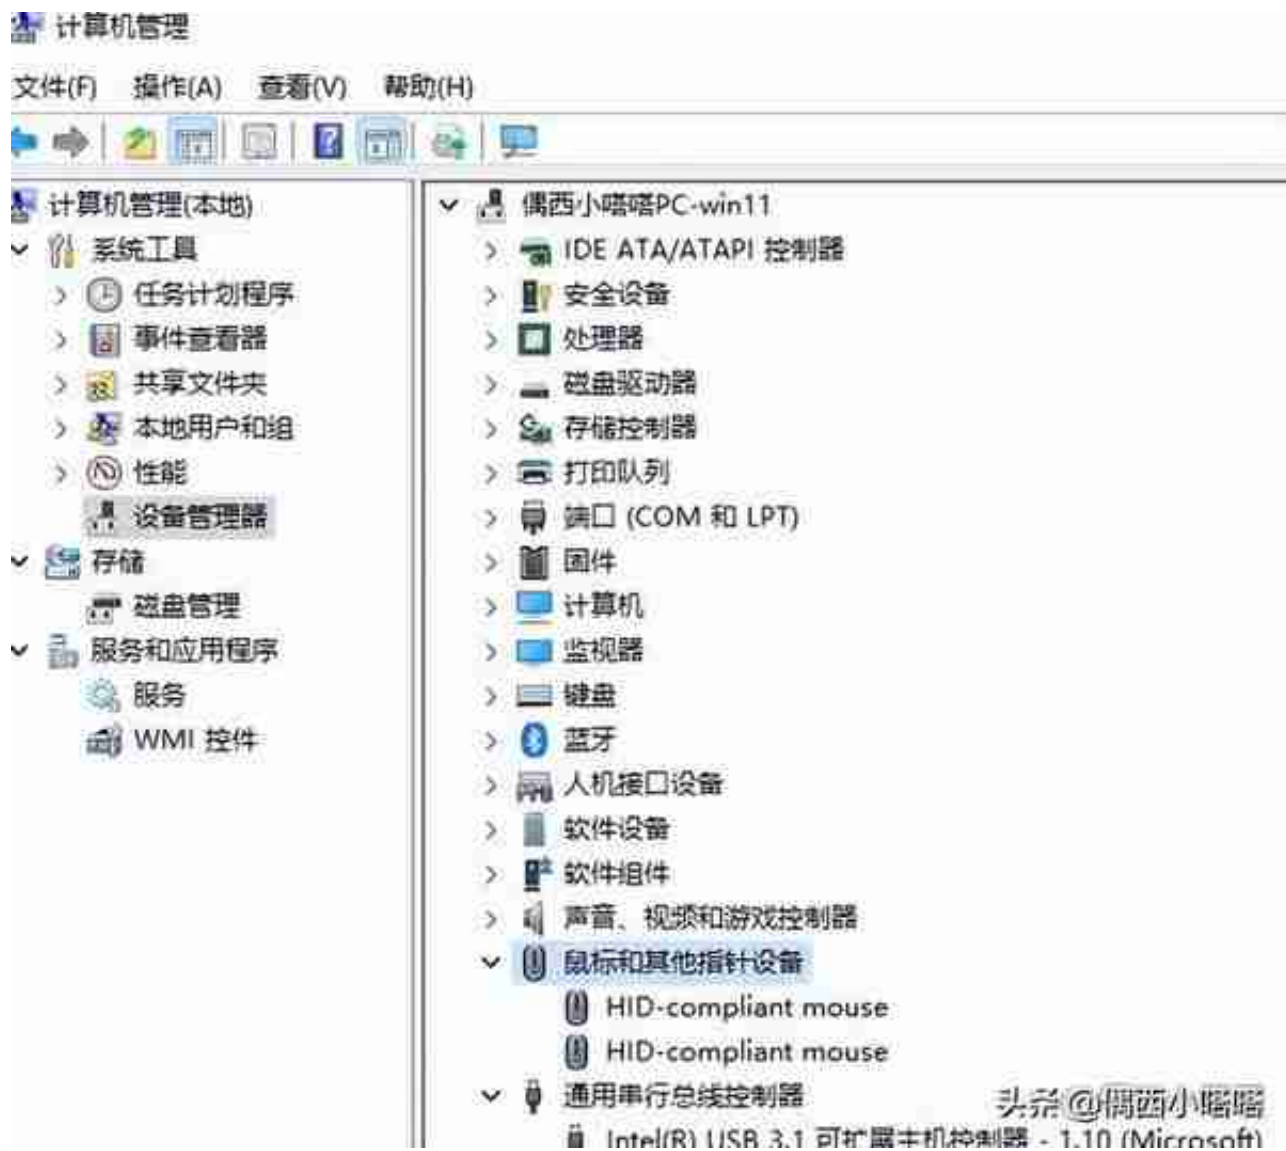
计算机管理

文件(F) 操作(A) 查看(V) 帮助(H)

计算机管理(本地)
系统工具
任务计划程序
事件查看器
共享文件夹
本地用户和组
性能
设备管理器
存储
磁盘管理
服务和应用程序
服务
WMI 控件

偶西小嗒嗒PC-win11
IDE ATA/ATAPI 控制器
安全设备
处理器
磁盘驱动器
存储控制器
打印队列
端口 (COM 和 LPT)
固件
计算机
监视器
键盘
蓝牙
人机接口设备
软件设备
软件组件
声音、视频和游戏控制器
鼠标和其他指针设备
HID-compliant mouse
HID-compliant mouse
通用串行总线控制器
Intel(R) USB 3.1 可扩展主机控制器 - 1.10 (Microsoft)

头条 @偶西小嗒嗒